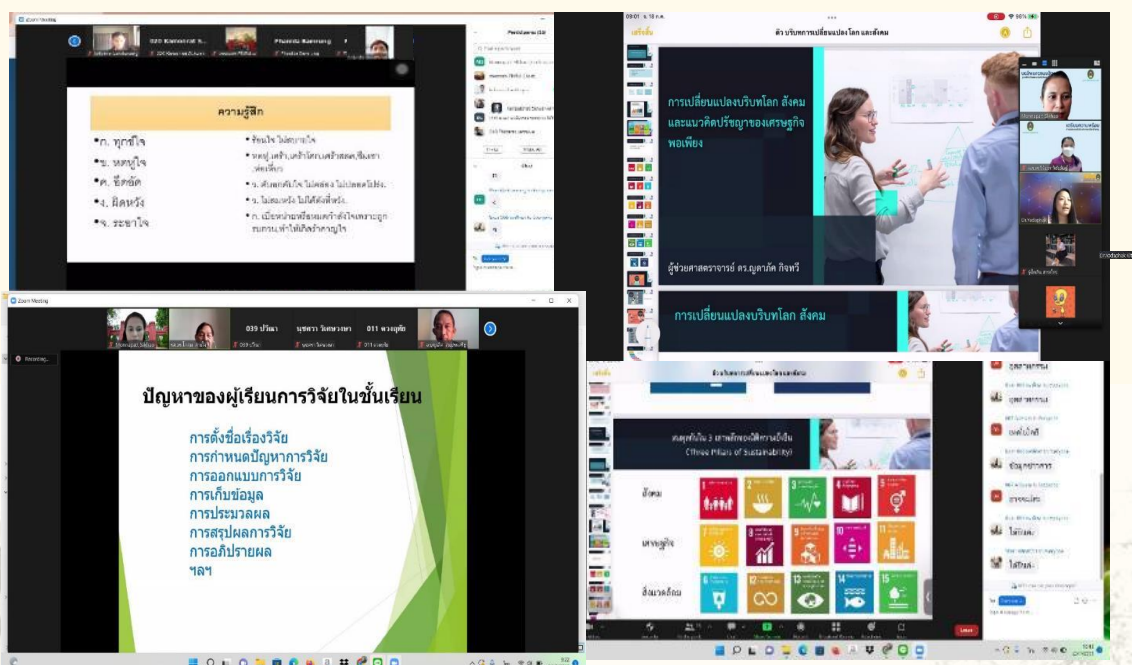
Zoom Meeting

Participants

ความรู้สึก

•ก. ทุกข์ใจ
•ข. หดหู่ใจ
•ค. อึดอัด
•ง. ผิดหวัง
•จ. ระอาใจ

• ร้อนใจ ไม่สบายใจ
• หดหู่ เศร้า, เหร้าโศก,เศร้าสลด,ซึมเซา ,ห่อเหี่ยว
• ข. คับแคบใจ ไม่คล่อง ไม่ปลอดโปร่ง.
• ข. ไม่สมหวัง ไม่ได้ดังที่หวัง.
• ก. เบื่อหน่ายเหนื่อยแล้วยังใจเพราะถูกรบกวน,ทำให้เกิดรำคาญใจ

Chat

09:01

ตัว บริบทการเปลี่ยนแปลงโลก และสังคม

การเปลี่ยนแปลงบริบทโลก สังคม และแนวคิดปรัชญาของเศรษฐกิจพอเพียง

ผู้ช่วยศาสตราจารย์ ดร.ญดาภัค กิจทวี

การเปลี่ยนแปลงบริบทโลก สังคม

Zoom Meeting

039 ปรียา

นุชตรา วิเศษวงษา

011 พวงผุสัย

Recording...

ปัญหาของผู้เรียนการวิจัยในชั้นเรียน

การตั้งชื่อเรื่องวิจัย
การกำหนดปัญหาการวิจัย
การออกแบบการวิจัย
การเก็บข้อมูล
การประมวลผล
การสรุปผลการวิจัย
การอภิปรายผล
ฯลฯ

(Three Pillars of Sustainability)

สังคม

เศรษฐกิจ

สิ่งแวดล้อม

ไม่ใช่ครับ

ใช่ค่ะ

Leave